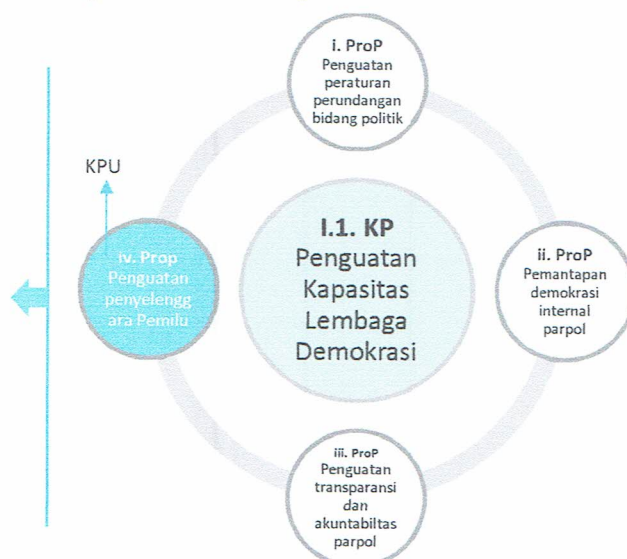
i. ProP
Penguatan peraturan perundangan bidang politik

KPU

iv. Prop
Penguatan penyelengg ara Pemilu

I.1. KP
Penguatan Kapasitas Lembaga Demokrasi

ii. ProP
Pemantapan demokrasi internal parpol

iii. ProP
Penguatan transparansi dan akuntabiltas parpol